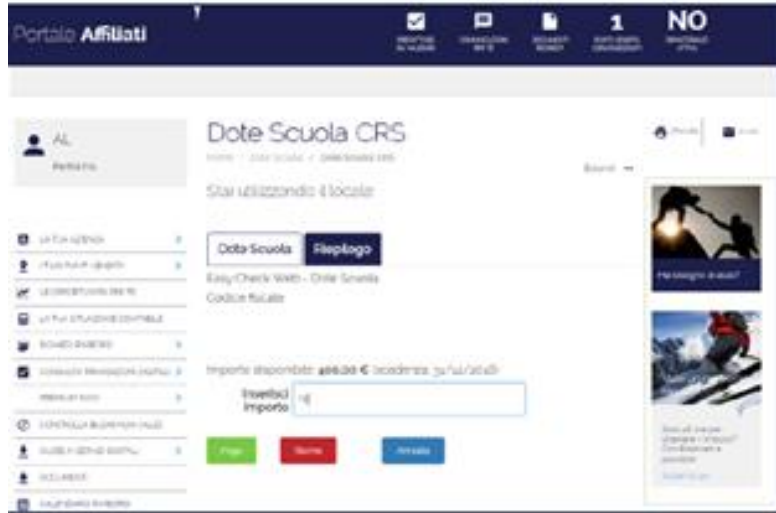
Portale Affiliati

1

NO

AL

Dote Scuola CRS

Stai utilizzando il locale

Dote Scuola

Riepilogo

Easy Check Web - Dote Scuola

Codice fiscale

Importo disponibile: 400,00 € (scadenza: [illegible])

Inserisci Importo

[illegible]

Hai bisogno di aiuto?